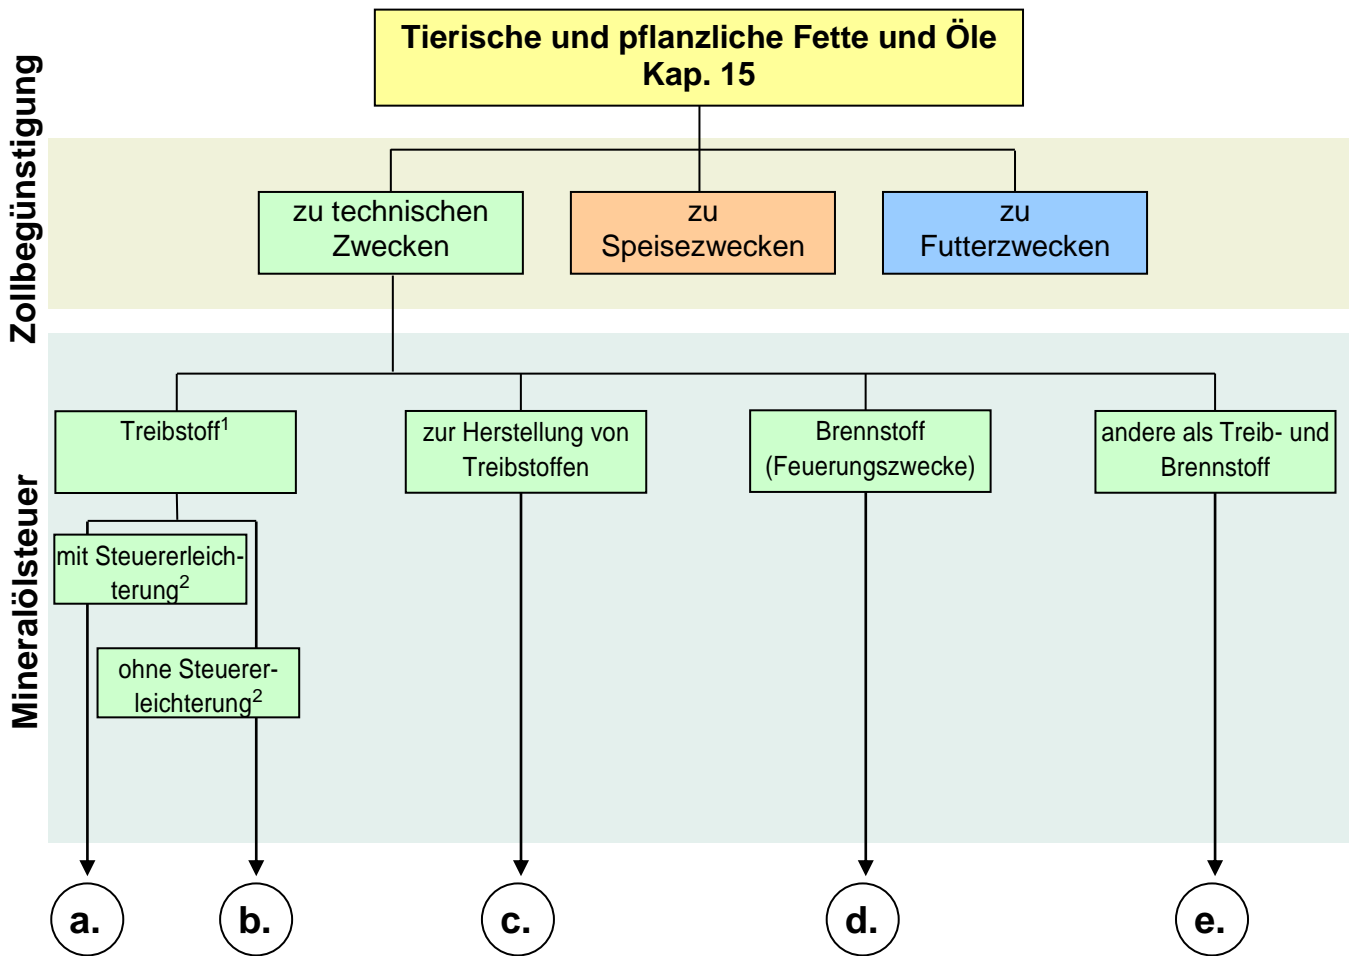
Tierische und pflanzliche Fette und Öle
Kap. 15

Zollbegünstigung

zu technischen Zwecken

zu Speisezwecken

zu Futterzwecken

Mineralölsteuer

Treibstoff$^1$

zur Herstellung von Treibstoffen

Brennstoff (Feuerungszwecke)

andere als Treib- und Brennstoff

mit Steuererleichterung$^2$

ohne Steuererleichterung$^2$

a.

b.

c.

d.

e.